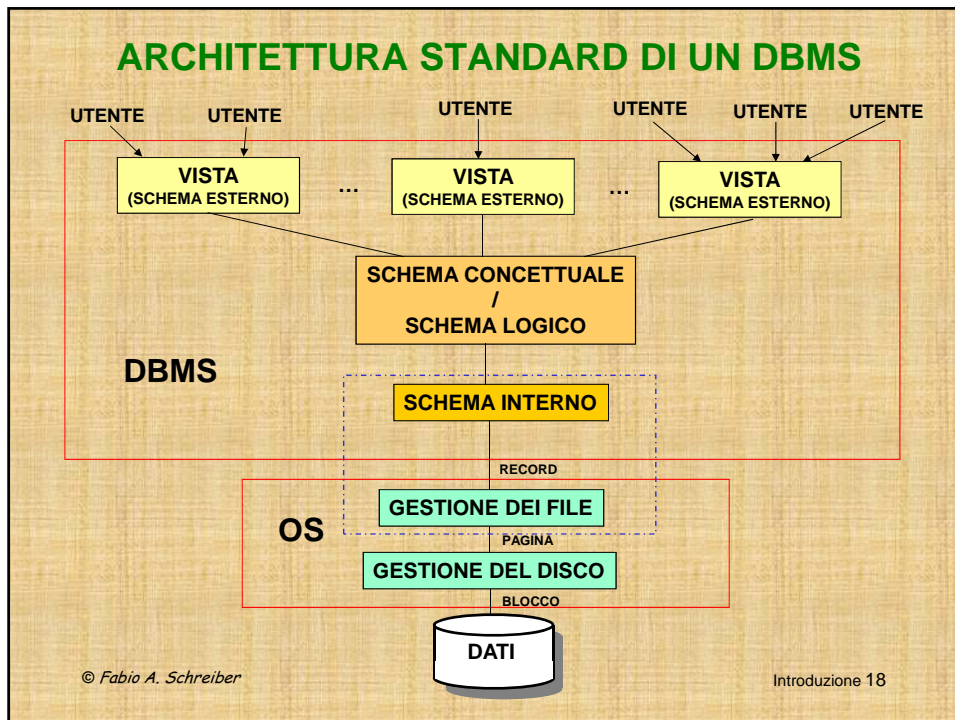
ARCHITETTURA STANDARD DI UN DBMS

UTENTE UTENTE UTENTE UTENTE UTENTE UTENTE

VISTA (SCHEMA ESTERNO) ... VISTA (SCHEMA ESTERNO) ... VISTA (SCHEMA ESTERNO)

SCHEMA CONCETTUALE / SCHEMA LOGICO

DBMS

SCHEMA INTERNO

RECORD

GESTIONE DEI FILE

OS

PAGINA

GESTIONE DEL DISCO

BLOCCO

DATI

© Fabio A. Schreiber

Introduzione 18